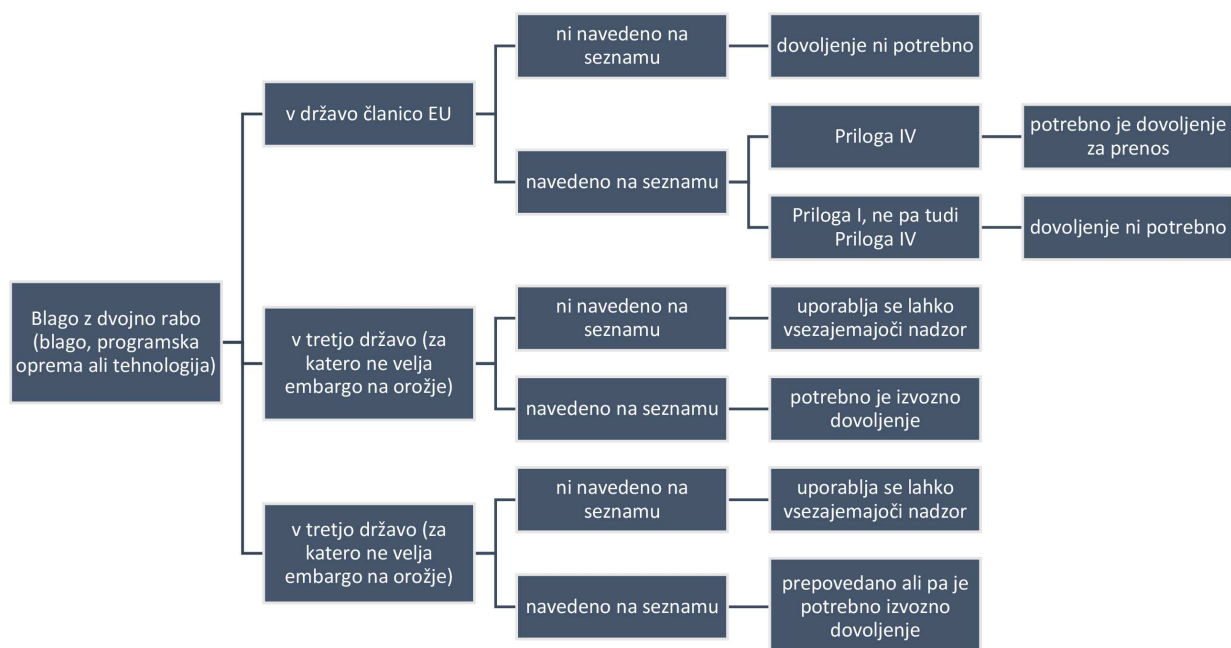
Blago z dvojno rabo (blago, programska oprema ali tehnologija)

v državo članico EU

ni navedeno na seznamu

dovoljenje ni potrebno

navedeno na seznamu

Priloga IV

potrebno je dovoljenje za prenos

Priloga I, ne pa tudi Priloga IV

dovoljenje ni potrebno

v tretjo državo (za katero ne velja embargo na orožje)

ni navedeno na seznamu

uporablja se lahko vsezajemajoči nadzor

navedeno na seznamu

potrebno je izvozno dovoljenje

v tretjo državo (za katero ne velja embargo na orožje)

ni navedeno na seznamu

uporablja se lahko vsezajemajoči nadzor

navedeno na seznamu

prepovedano ali pa je potrebno izvozno dovoljenje